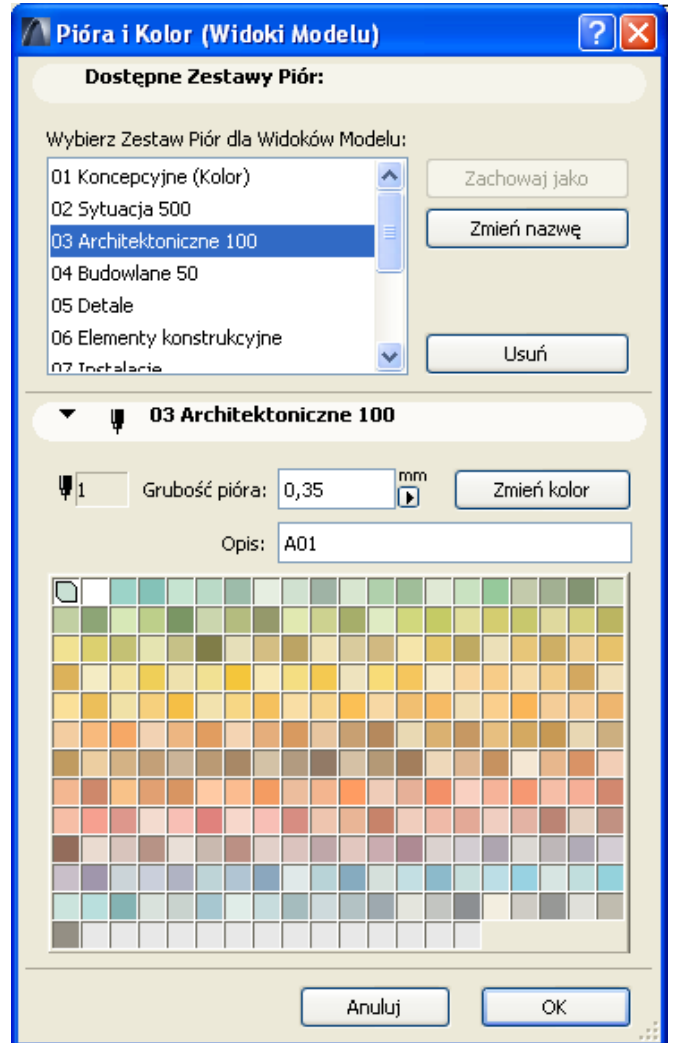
Pióra i Kolor (Widoki Modelu)

Dostępne Zestawy Piór:

Wybierz Zestaw Piór dla Widoków Modelu:

01 Koncepcyjne (Kolor)
02 Sytuacja 500
03 Architektoniczne 100
04 Budowlane 50
05 Detale
06 Elementy konstrukcyjne
07 Instalacje

Zachowaj jako

Zmień nazwę

Usuń

03 Architektoniczne 100

1

Grubość pióra: 0,35 mm

Zmień kolor

Opis: A01

Anuluj

OK